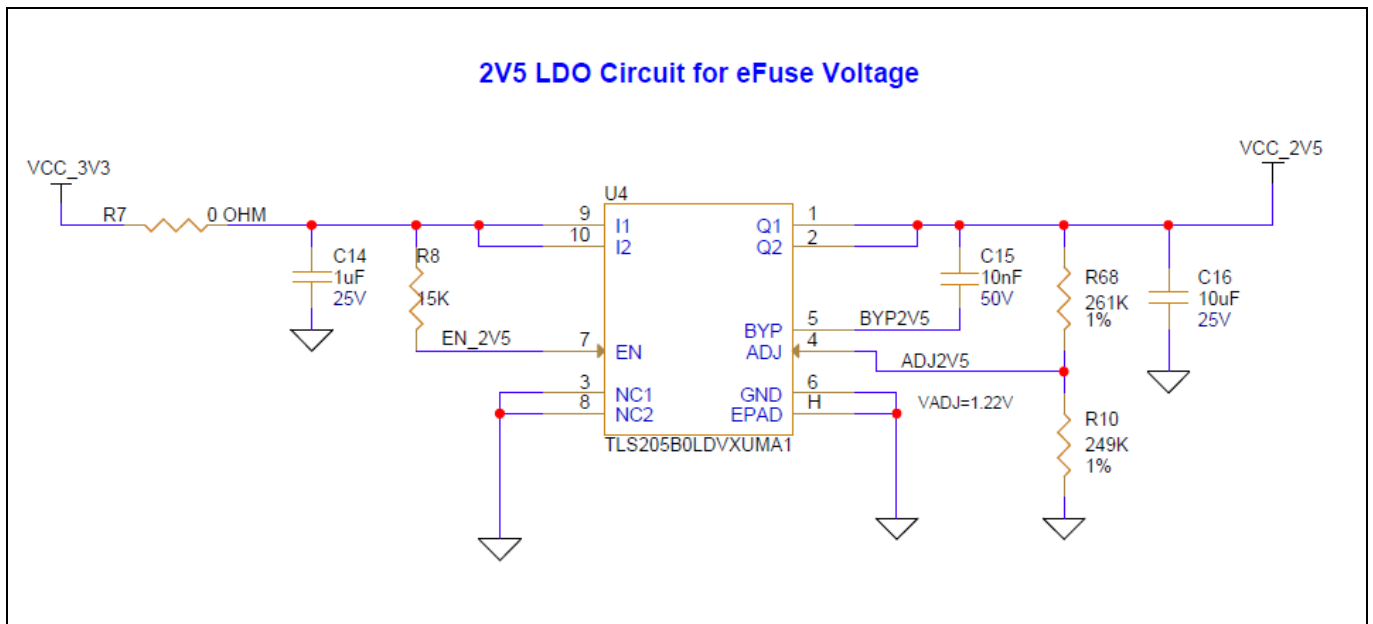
2V5 LDO Circuit for eFuse Voltage

VCC_3V3
R7
0 OHM
C14
1uF
25V
R8
15K
EN_2V5
U4
9
10
7
3
8
I1
I2
EN
NC1
NC2
Q1
Q2
BYP
ADJ
GND
EPAD
1
2
5
4
6
H
TLS205B0LDVXUMA1
BYP2V5
ADJ2V5
VADJ=1.22V
C15
10nF
50V
R68
261K
1%
R10
249K
1%
VCC_2V5
C16
10uF
25V